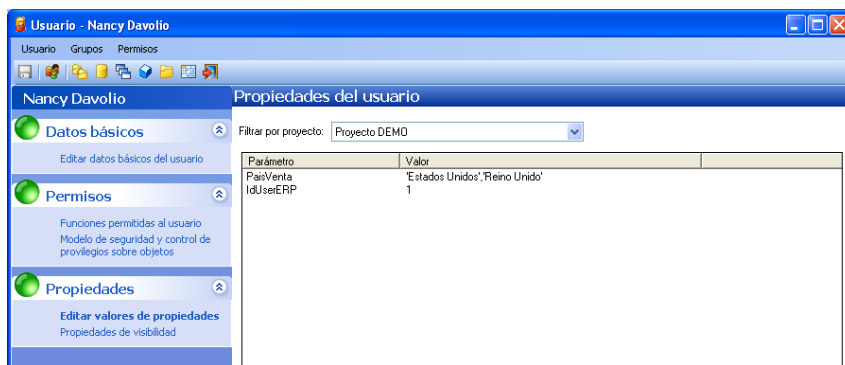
Usuario - Nancy Davolio

Usuario Grupos Permisos

Nancy Davolio

Datos básicos

Editar datos básicos del usuario

Permisos

Funciones permitidas al usuario
Modelo de seguridad y control de provilegios sobre objetos

Propiedades

Editar valores de propiedades
Propiedades de visibilidad

Propiedades del usuario

Filtrar por proyecto: Proyecto DEMO

| Parámetro | Valor | |
|---|---|---|
| PaisVenta | 'Estados Unidos','Reino Unido' | |
| IdUserERP | 1 | |